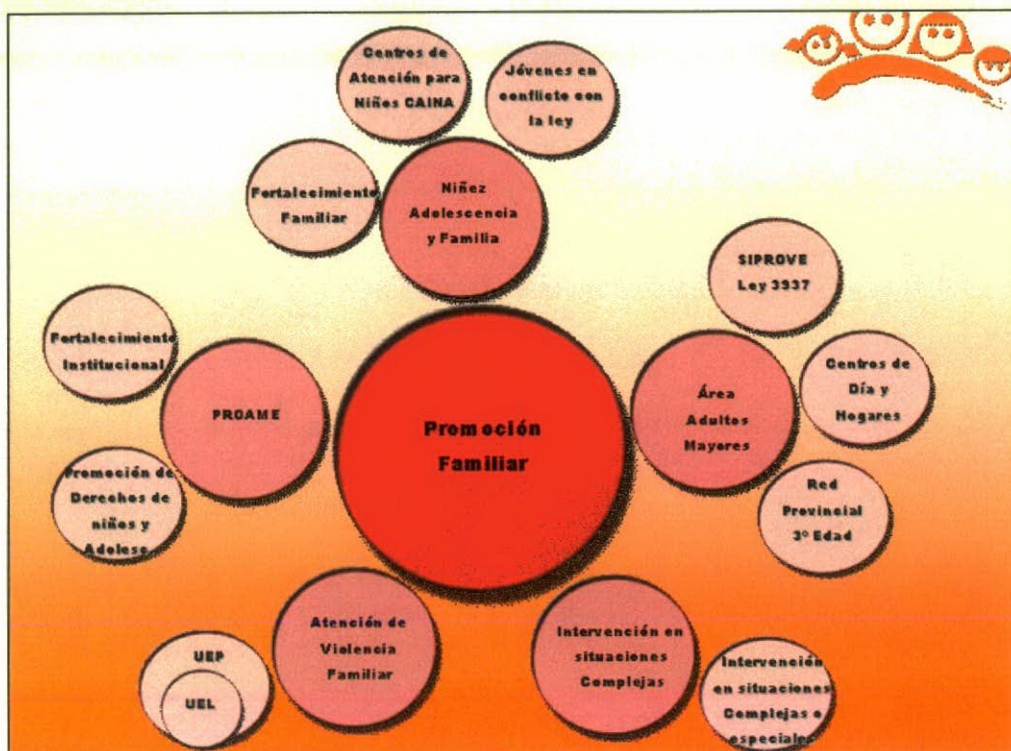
Centros de Atención para Niños CAINA

Jóvenes en conflicto con la ley

Fortalecimiento Familiar

Niñez Adolescencia y Familia

SIPROVE Ley 3937

Fortalecimiento Institucional

PROAME

Promoción Familiar

Área Adultos Mayores

Centros de Día y Hogares

Promoción de Derechos de niños y Adolesc.

Red Provincial 3° Edad

Atención de Violencia Familiar

Intervención en situaciones Complejas

UEP

UEL

Intervención en situaciones Complejas o especiales